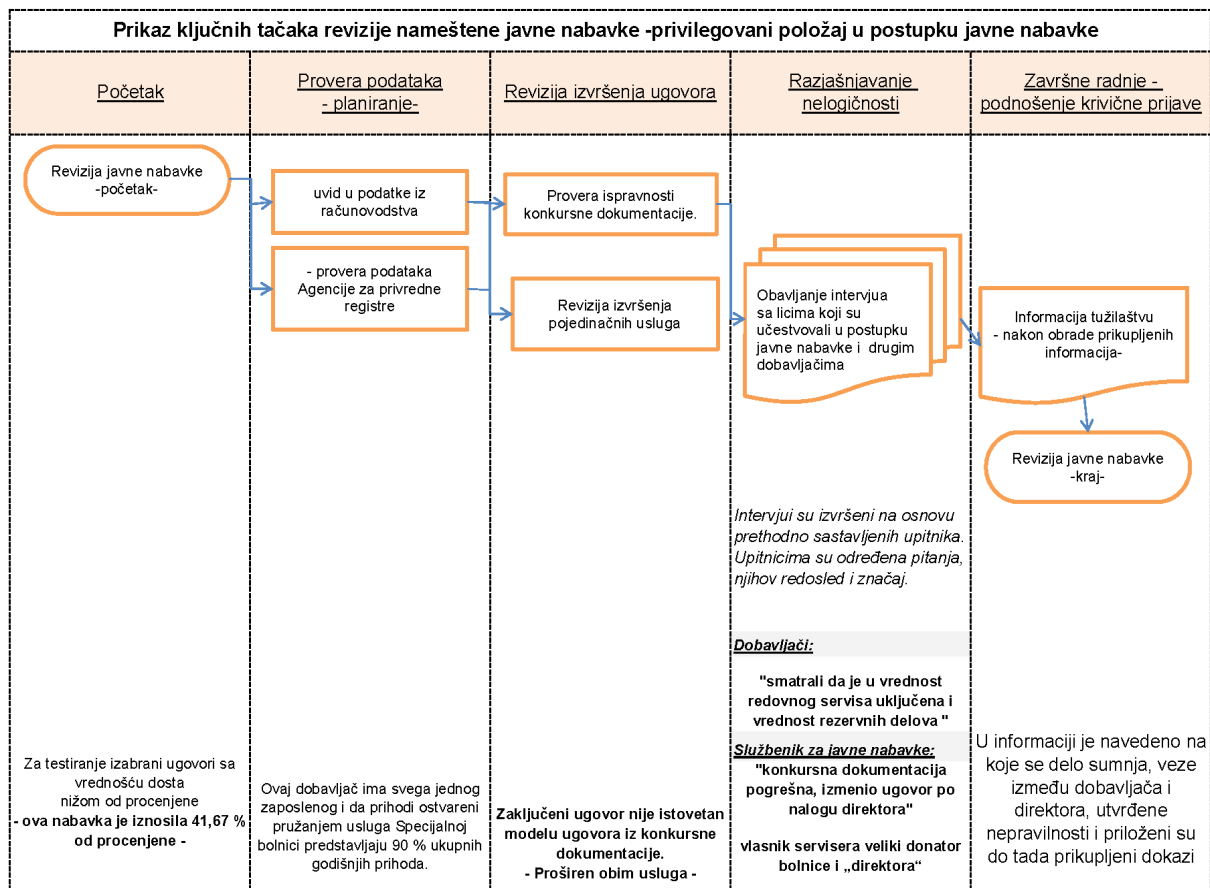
Prikaz ključnih tačaka revizije nameštene javne nabavke -privilegovani položaj u postupku javne nabavke

Početak

Provera podataka - planiranje-

Revizija izvršenja ugovora

Razjašnjavanje nelogičnosti

Završne radnje - podnošenje krivične prijave

Revizija javne nabavke -početak-

uvid u podatke iz računovodstva

- provera podataka Agencije za privredne registre

Provera ispravnosti konkursne dokumentacije.

Revizija izvršenja pojedinačnih usluga

Obavljanje intervjua sa licima koji su učestvovali u postupku javne nabavke i drugim dobavljačima

Informacija tužilaštvu - nakon obrade prikupljenih informacija-

Revizija javne nabavke -kraj-

Intervjui su izvršeni na osnovu prethodno sastavljenih upitnika. Upitnicima su određena pitanja, njihov redosled i značaj.

Dobavljači:

"smatrali da je u vrednost redovnog servisa uključena i vrednost rezervnih delova "

Službenik za javne nabavke:

"konkursna dokumentacija pogrešna, izmenio ugovor po nalogu direktora"

vlasnik servisera veliki donator bolnice i „direktora“

Za testiranje izabrani ugovori sa vrednošću dosta nižom od procenjene
- ova nabavka je iznosila 41,67 % od procenjene -

Ovaj dobavljač ima svega jednog zaposlenog i da prihodi ostvareni pružanjem usluga Specijalnoj bolnici predstavljaju 90 % ukupnih godišnjih prihoda.

Zaključeni ugovor nije istovetan modelu ugovora iz konkursne dokumentacije.
- Proširen obim usluga -

U informaciji je navedeno na koje se delo sumnja, veze između dobavljača i direktora, utvrđene nepravilnosti i priloženi su do tada prikupljeni dokazi